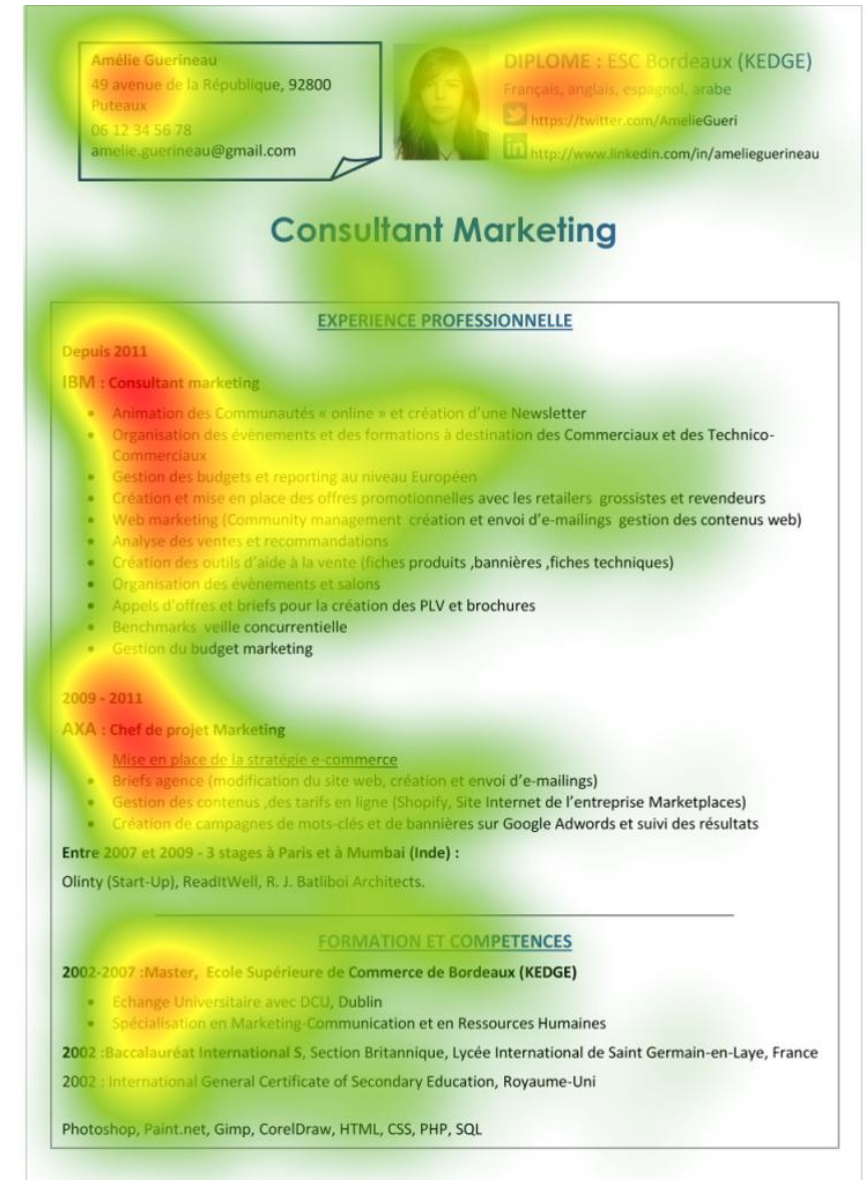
Amélie Guerineau
49 avenue de la République, 92800 Puteaux
06 12 34 56 78
amelie.guerineau@gmail.com

DIPLOME : ESC Bordeaux (KEDGE)
Français, anglais, espagnol, arabe
https://twitter.com/AmelieGueri
http://www.linkedin.com/in/amelieguerineau

Consultant Marketing

EXPERIENCE PROFESSIONNELLE

Depuis 2011
IBM : Consultant marketing
- Animation des Communautés « online » et création d'une Newsletter
- Organisation des évènements et des formations à destination des Commerciaux et des Technico-Commerciaux
- Gestion des budgets et reporting au niveau Européen
- Création et mise en place des offres promotionnelles avec les retailers grossistes et revendeurs
- Web marketing (Community management création et envoi d'e-mailings gestion des contenus web)
- Analyse des ventes et recommandations
- Création des outils d'aide à la vente (fiches produits ,bannières ,fiches techniques)
- Organisation des évènements et salons
- Appels d'offres et briefs pour la création des PLV et brochures
- Benchmarks veille concurrentielle
- Gestion du budget marketing

2009 - 2011
AXA : Chef de projet Marketing
Mise en place de la stratégie e-commerce
- Briefs agence (modification du site web, création et envoi d'e-mailings)
- Gestion des contenus ,des tarifs en ligne (Shopify, Site Internet de l'entreprise Marketplaces)
- Création de campagnes de mots-clés et de bannières sur Google Adwords et suivi des résultats

Entre 2007 et 2009 - 3 stages à Paris et à Mumbai (Inde) :
Olinty (Start-Up), ReaditWell, R. J. Batliboi Architects.

FORMATION ET COMPETENCES

2002-2007 :Master, Ecole Supérieure de Commerce de Bordeaux (KEDGE)
- Echange Universitaire avec DCU, Dublin
- Spécialisation en Marketing-Communication et en Ressources Humaines

2002 :Baccalauréat International S, Section Britannique, Lycée International de Saint Germain-en-Laye, France
2002 : International General Certificate of Secondary Education, Royaume-Uni

Photoshop, Paint.net, Gimp, CorelDraw, HTML, CSS, PHP, SQL